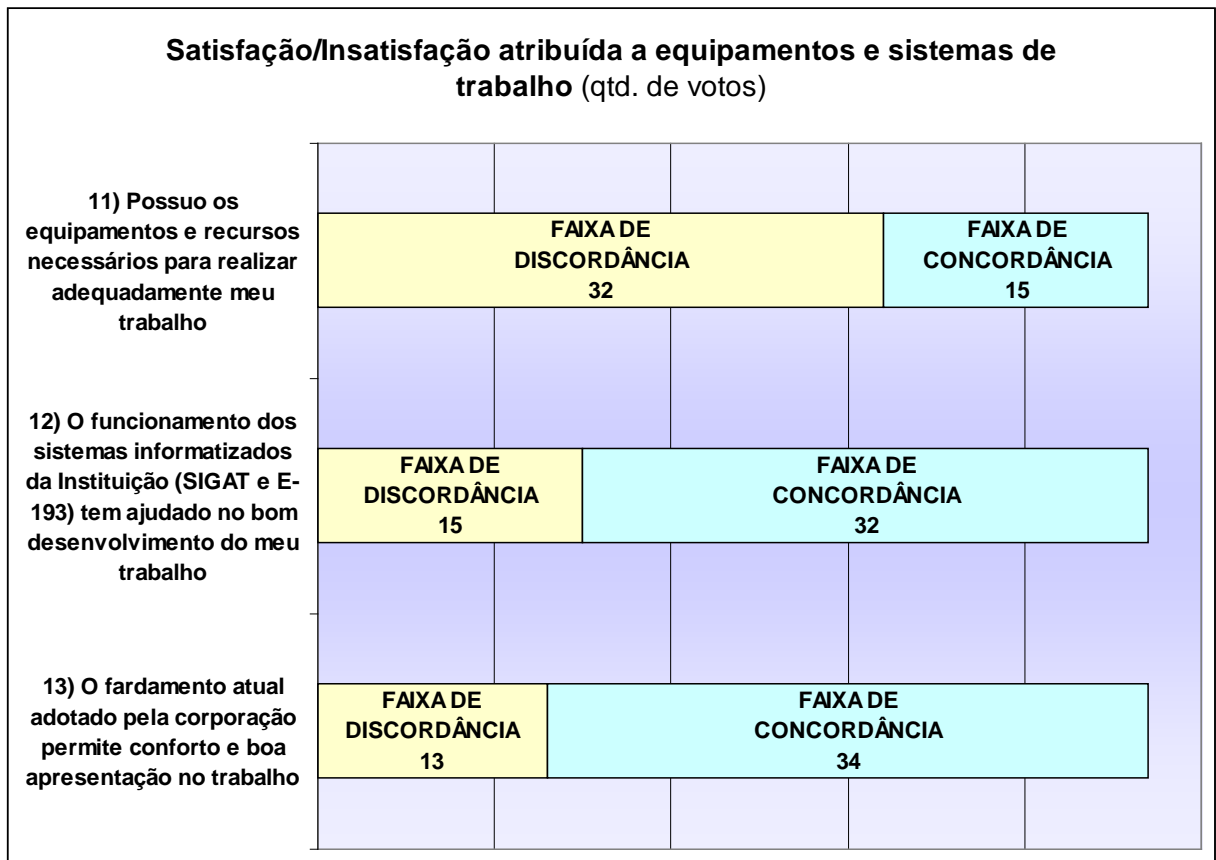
Satisfação/Insatisfação atribuída a equipamentos e sistemas de trabalho (qtd. de votos)

11) Possuo os equipamentos e recursos necessários para realizar adequadamente meu trabalho

FAIXA DE DISCORDÂNCIA 32

FAIXA DE CONCORDÂNCIA 15

12) O funcionamento dos sistemas informatizados da Instituição (SIGAT e E-193) tem ajudado no bom desenvolvimento do meu trabalho

FAIXA DE DISCORDÂNCIA 15

FAIXA DE CONCORDÂNCIA 32

13) O fardamento atual adotado pela corporação permite conforto e boa apresentação no trabalho

FAIXA DE DISCORDÂNCIA 13

FAIXA DE CONCORDÂNCIA 34